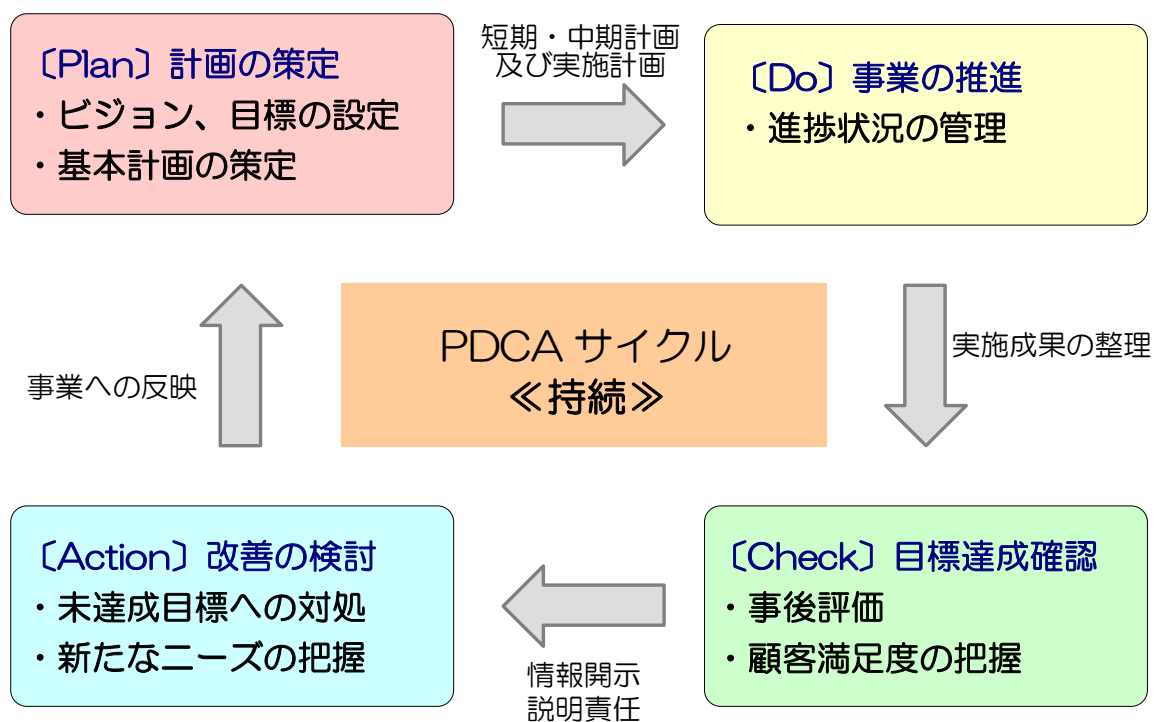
〔Plan〕計画の策定
・ビジョン、目標の設定
・基本計画の策定

短期・中期計画
及び実施計画

〔Do〕事業の推進
・進捗状況の管理

事業への反映

PDCA サイクル
≪持続≫

実施成果の整理

〔Action〕改善の検討
・未達成目標への対処
・新たなニーズの把握

情報開示
説明責任

〔Check〕目標達成確認
・事後評価
・顧客満足度の把握